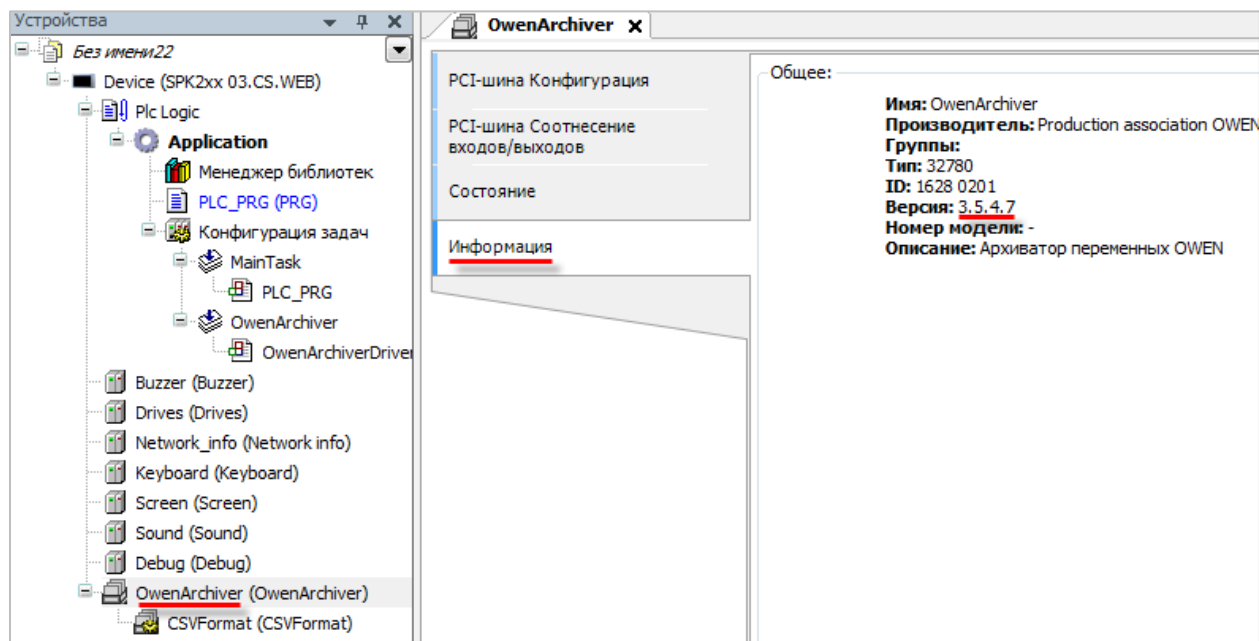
Устройства

Без имени22

Device (SPK2xx 03.CS.WEB)

Plc Logic

Application

Менеджер библиотек

PLC_PRG (PRG)

Конфигурация задач

MainTask

PLC_PRG

OwenArchiver

OwenArchiverDriver

Buzzer (Buzzer)

Drives (Drives)

Network_info (Network info)

Keyboard (Keyboard)

Screen (Screen)

Sound (Sound)

Debug (Debug)

OwenArchiver (OwenArchiver)

CSVFormat (CSVFormat)

OwenArchiver

PCI-шина Конфигурация

PCI-шина Соотнесение входов/выходов

Состояние

Информация

Общее:

**Имя:** OwenArchiver
**Производитель:** Production association OWEN
**Группы:**
**Тип:** 32780
**ID:** 1628 0201
**Версия:** 3.5.4.7
**Номер модели:** -
**Описание:** Архиватор переменных OWEN